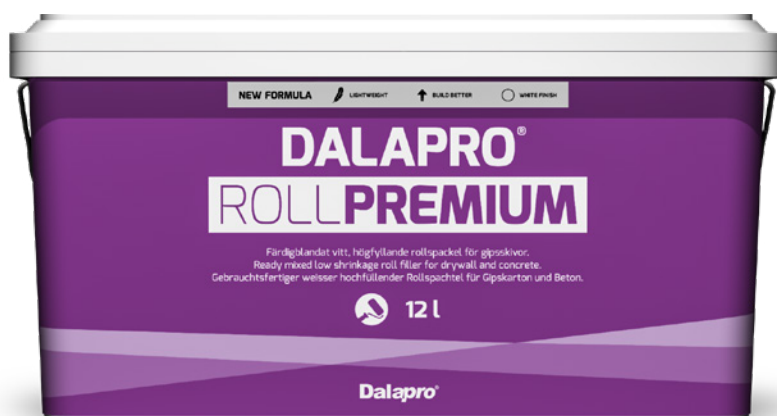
NEW FORMULA LIGHTWEIGHT BUILD BETTER WHITE FINISH

DALAPRO®

ROLLPREMIUM

Färdigblandat vitt, högfyllande rollspackel för gipsskivor.
Ready mixed low shrinkage roll filler for drywall and concrete.
Gebrauchtsfertiger weisser hochfüllender Rollspachtel für Gipskarton und Beton.

12 l

Dalapro®